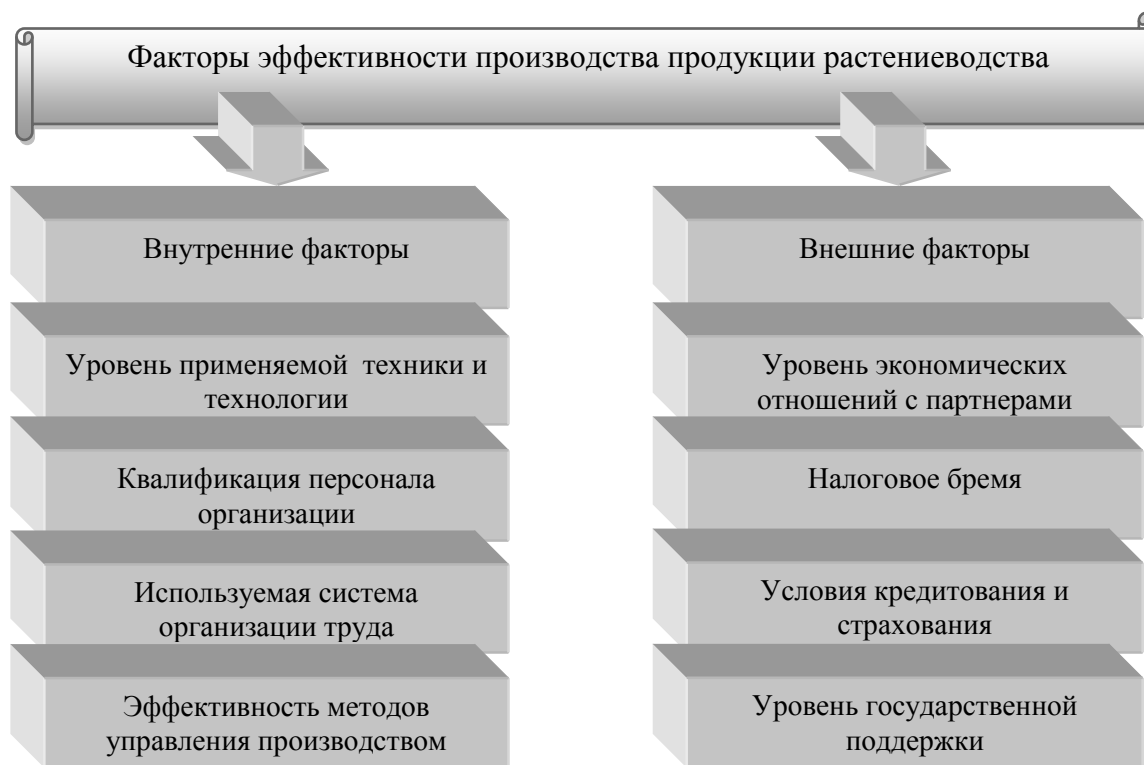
Факторы эффективности производства продукции растениеводства

Внутренние факторы

Уровень применяемой техники и технологии

Квалификация персонала организации

Используемая система организации труда

Эффективность методов управления производством

Внешние факторы

Уровень экономических отношений с партнерами

Налоговое бремя

Условия кредитования и страхования

Уровень государственной поддержки